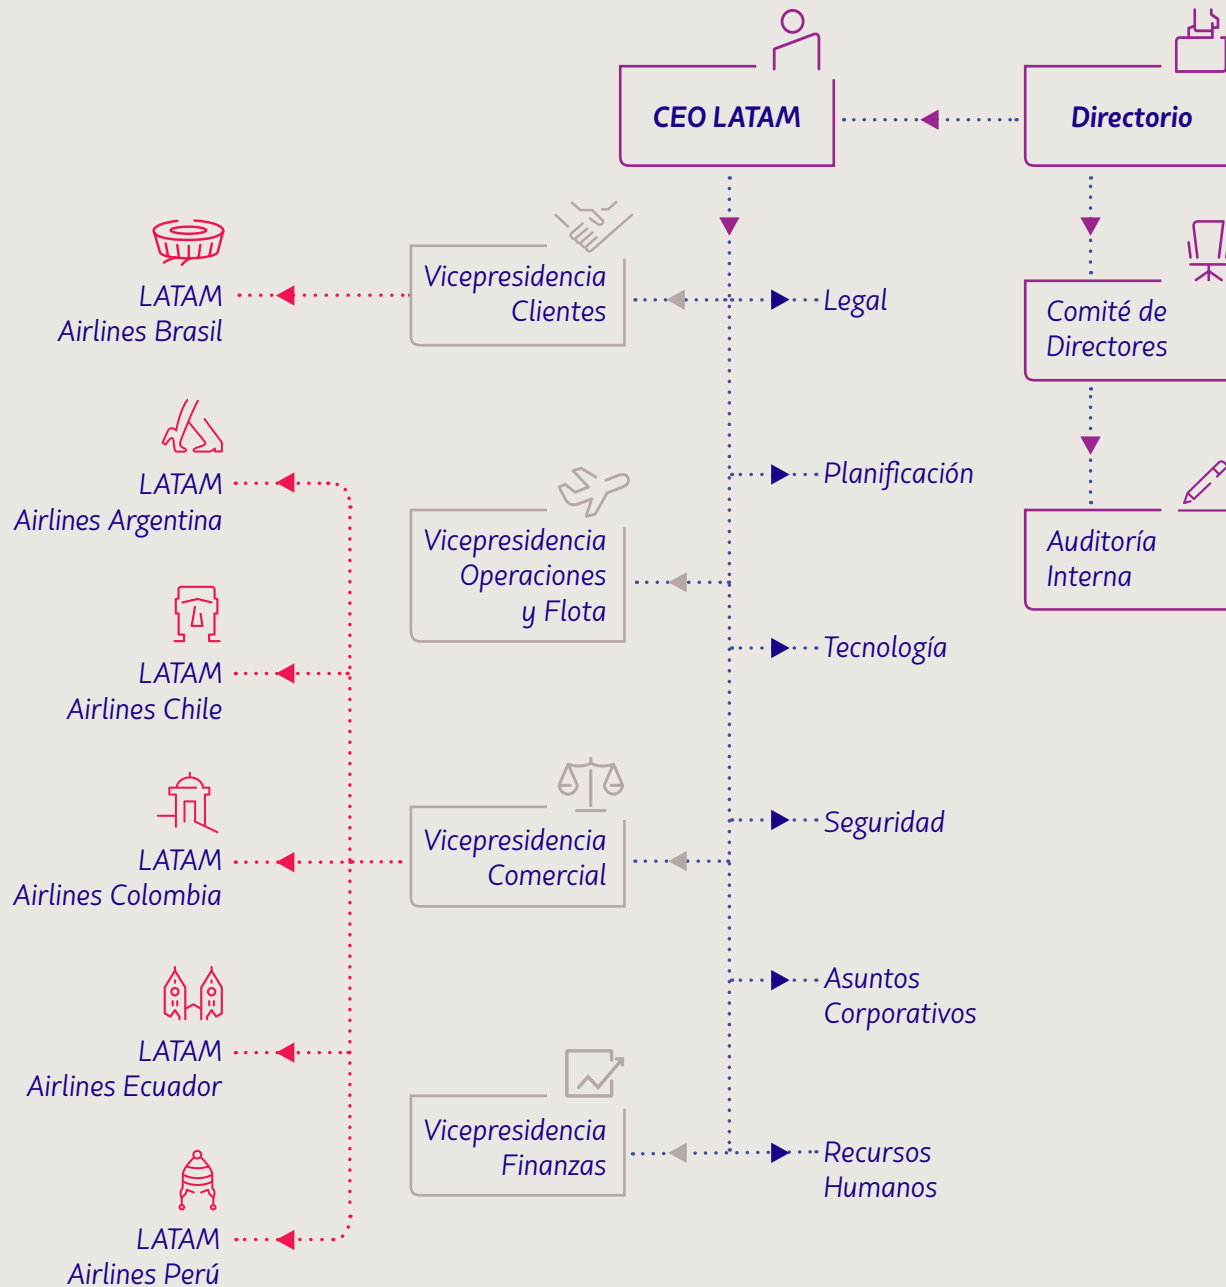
CEO LATAM

Directorio

LATAM Airlines Brasil

Vicepresidencia Clientes

Legal

Comité de Directores

LATAM Airlines Argentina

Planificación

Vicepresidencia Operaciones y Flota

Auditoría Interna

LATAM Airlines Chile

Tecnología

LATAM Airlines Colombia

Vicepresidencia Comercial

Seguridad

LATAM Airlines Ecuador

Asuntos Corporativos

Vicepresidencia Finanzas

Recursos Humanos

LATAM Airlines Perú